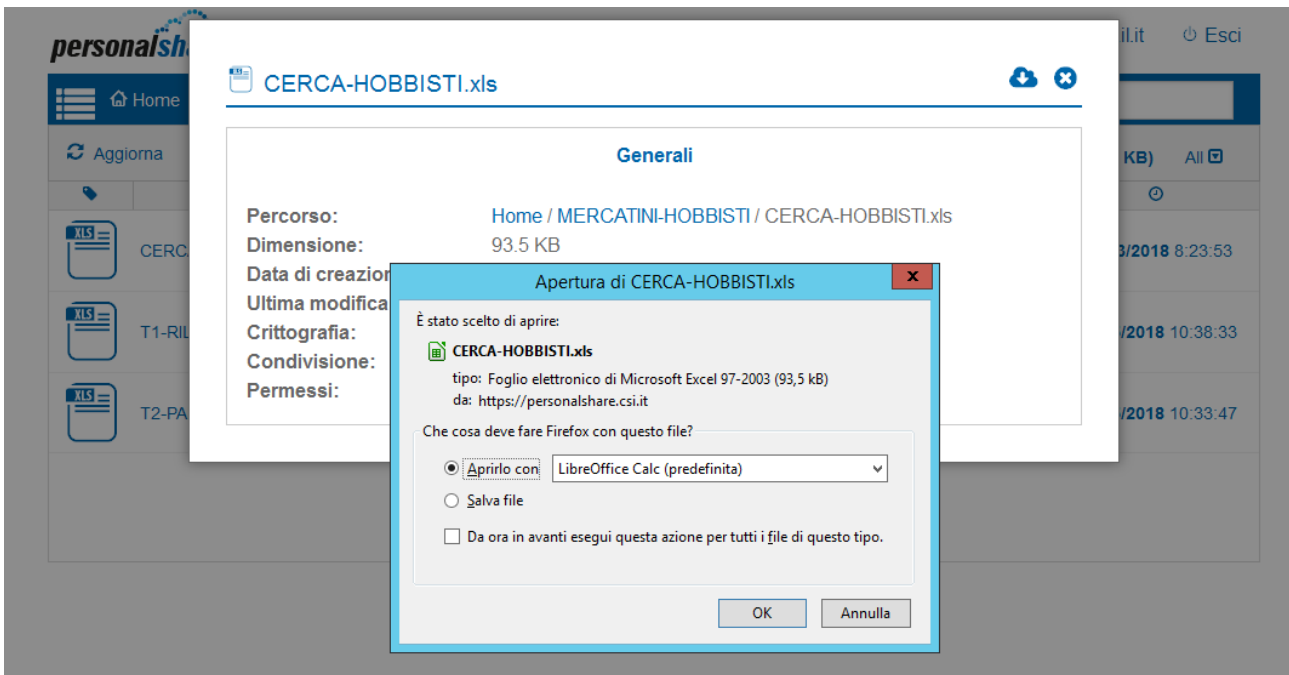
personalsh
il.it
Esci
Home
Aggiorna
KB)
All
XLS
CERC
3/2018 8:23:53
XLS
T1-RIL
/2018 10:38:33
XLS
T2-PA
/2018 10:33:47

XLS
CERCA-HOBBISTI.xls

Generali

Percorso: Home / MERCATINI-HOBBISTI / CERCA-HOBBISTI.xls
Dimensione: 93.5 KB
Data di creazion
Ultima modifica
Crittografia:
Condivisione:
Permessi:

Apertura di CERCA-HOBBISTI.xls
x

È stato scelto di aprire:

CERCA-HOBBISTI.xls

tipo: Foglio elettronico di Microsoft Excel 97-2003 (93,5 kB)
da: https://personalshare.csi.it

Che cosa deve fare Firefox con questo file?

Aprirlo con LibreOffice Calc (predefinita)

Salva file

Da ora in avanti esegui questa azione per tutti i file di questo tipo.

OK Annulla